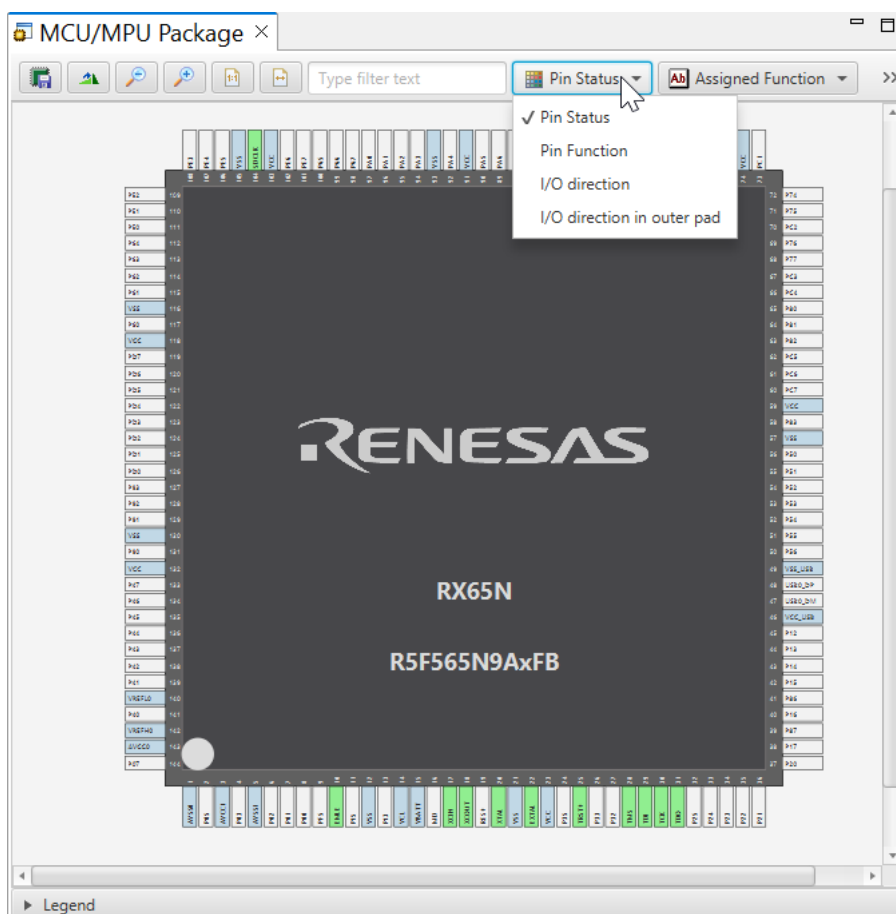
MCU/MPU Package ×

Type filter text

Pin Status

Assigned Function

✓ Pin Status
Pin Function
I/O direction
I/O direction in outer pad

RENESAS

RX65N

R5F565N9AxFB

VSS
VCC
VREFL0
VREFH0
AVCC0

VCC
VSS
VSS_USB
USB0_DP
USB0_DM
VCC_USB

AVSS0
AVCC1
AVSS1
VSS
VCL
VBATT
XTAL
VSS
EXTAL
VCC

▸ Legend